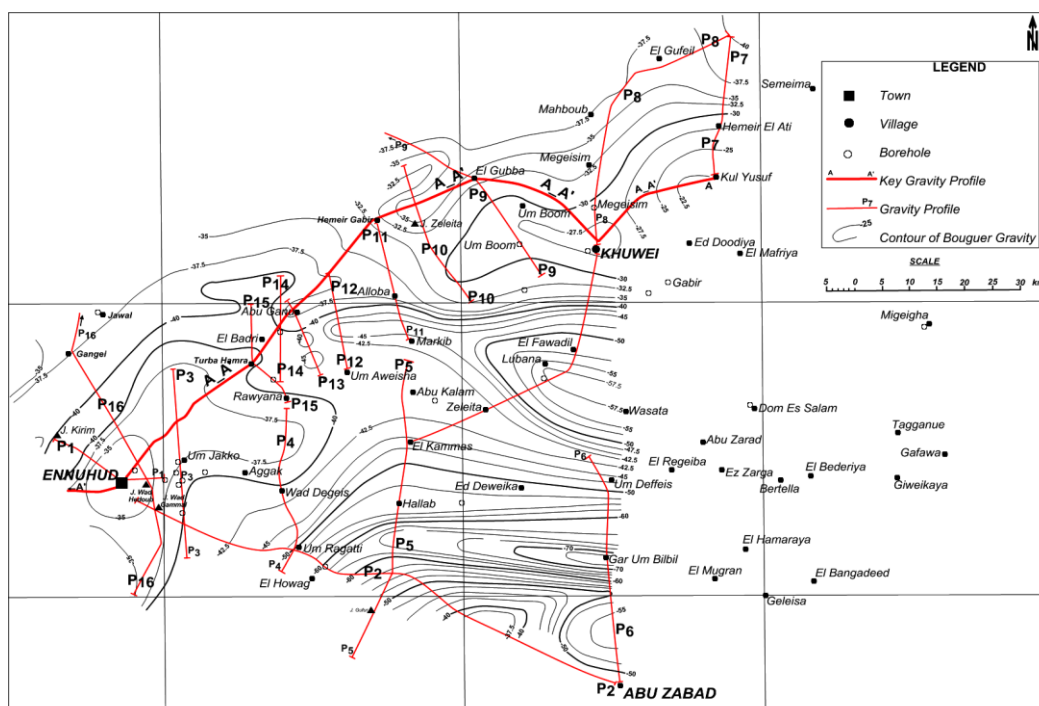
N

LEGEND
Town
Village
Borehole
A A' Key Gravity Profile
P7 Gravity Profile
-25 Contour of Bouguer Gravity

SCALE
5 0 5 10 15 20 25 30 km

P8
El Gufeil
P7
-40
Semeima
-37.5
-35
-32.5
-30
Mahboub
P8
Hemeir El Ati
-37.5
-35
P7
-25
Megeisim
P9
El Gubba
A A'
A A'
A A'
Kul Yusuf
A
P9
Megeisim
Um Boom
P8
-27.5
-30
-32.5
Hemeir Gabir
J. Zeleita
P11
P10
Um Boom
KHUWEI
Ed Doodiya
El Mafriya
-35
-37.5
P9
-30
-32.5
Gabir
P14
P12
Alloba
P10
-35
P15
Abu Garu
-37.5
-40
-45
Migeigha
Jawal
P16
P11
Markib
-50
El Badri
-42.5
El Fawadil
Gangei
Turba Hamra
P12
P5
Lubana
A A
P14
P13
Um Aweisha
P3
-55
-57.5
Rawyana
P15
Abu Kalam
P16
Zeleita
Wasata
Dom Es Salam
J. Kirim
-37.5
Tagganue
P1
P4
-42.5
El Kammas
Abu Zarad
-40
Gafawa
Um Jakko
-37.5
P6
-50
-47.5
El Regeiba
Ez Zarga
El Bederiya
ENNUHUD
A'
Aggak
-42.5
-45
Bertella
Giweikaya
J. Wad Hyllous
J. Wad Gamma
P3
Wad Degeis
Ed Deweika
Um Deffeis
-50
-35
Hallab
-60
-42.5
-45
P5
Um Ragatti
El Hamaraya
P4
-50
P2
-70
Gar Um Bilbil
El Mugran
El Bangadeed
P16
El Howag
-70
-60
Geleisa
J. Gulfu
-55
P6
P5
-50
P2
ABU ZABAD